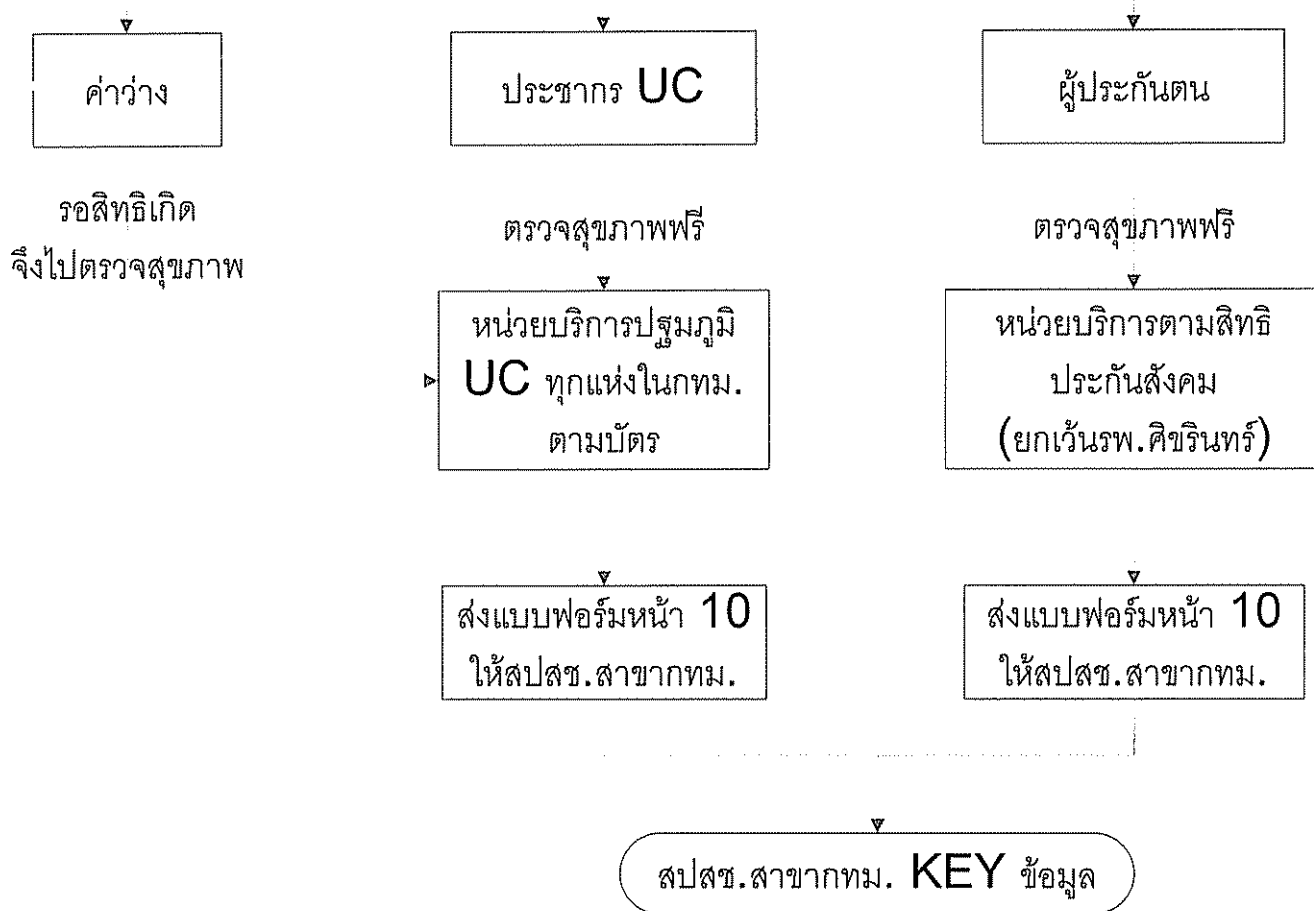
ค่าว่าง

ประชากร UC

ผู้ประกันตน

รอสิทธิเกิด จึงไปตรวจสุขภาพ

ตรวจสุขภาพฟรี

ตรวจสุขภาพฟรี

หน่วยบริการปฐมภูมิ UC ทุกแห่งในกทม. ตามบัตร

หน่วยบริการตามสิทธิ ประกันสังคม (ยกเว้นรพ.ศิขรินทร์)

ส่งแบบฟอร์มหน้า 10 ให้สปสช.สาขากทม.

ส่งแบบฟอร์มหน้า 10 ให้สปสช.สาขากทม.

สปสช.สาขากทม. KEY ข้อมูล